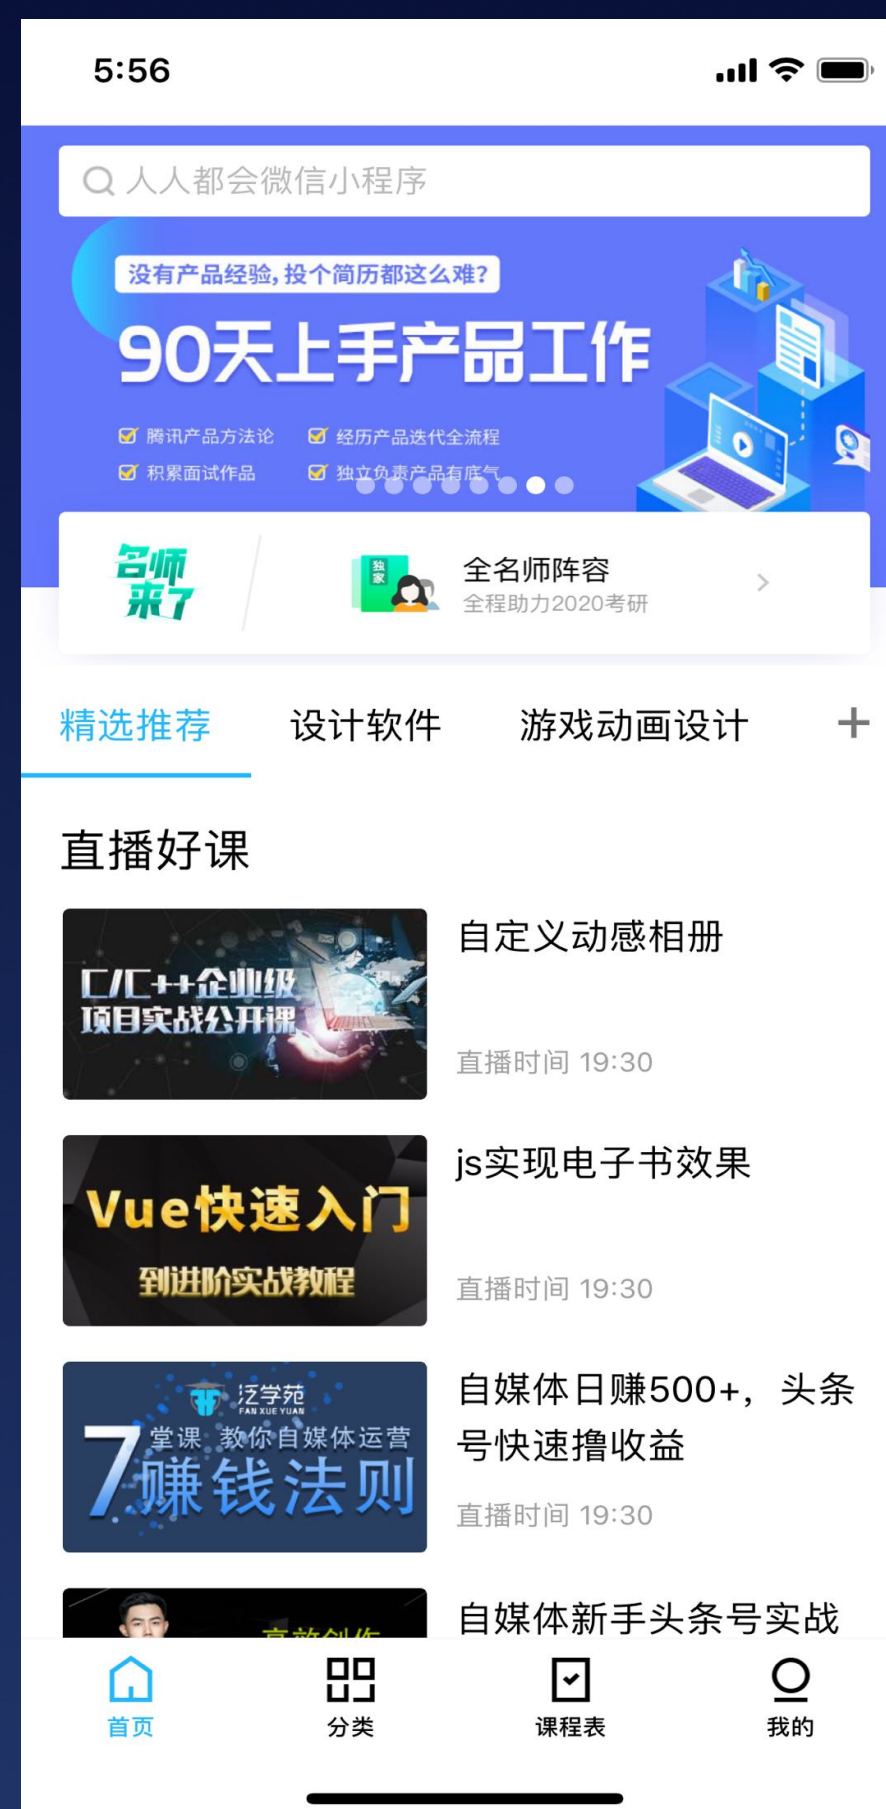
5:56

人人都会微信小程序

没有产品经验，投个简历都这么难？

90天上手产品工作

腾讯产品方法论
经历产品迭代全流程
积累面试作品
独立负责产品有底气

名师来了

独家

全名师阵容
全程助力2020考研

精选推荐 设计软件 游戏动画设计 +

直播好课

C/C++企业级项目实战公开课

自定义动感相册

直播时间 19:30

Vue快速入门到进阶实战教程

js实现电子书效果

直播时间 19:30

泛学苑 FAN XUE YUAN
7堂课 教你自媒体运营 赚钱法则

自媒体日赚500+，头条号快速撸收益

直播时间 19:30

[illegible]

自媒体新手头条号实战

首页 分类 课程表 我的